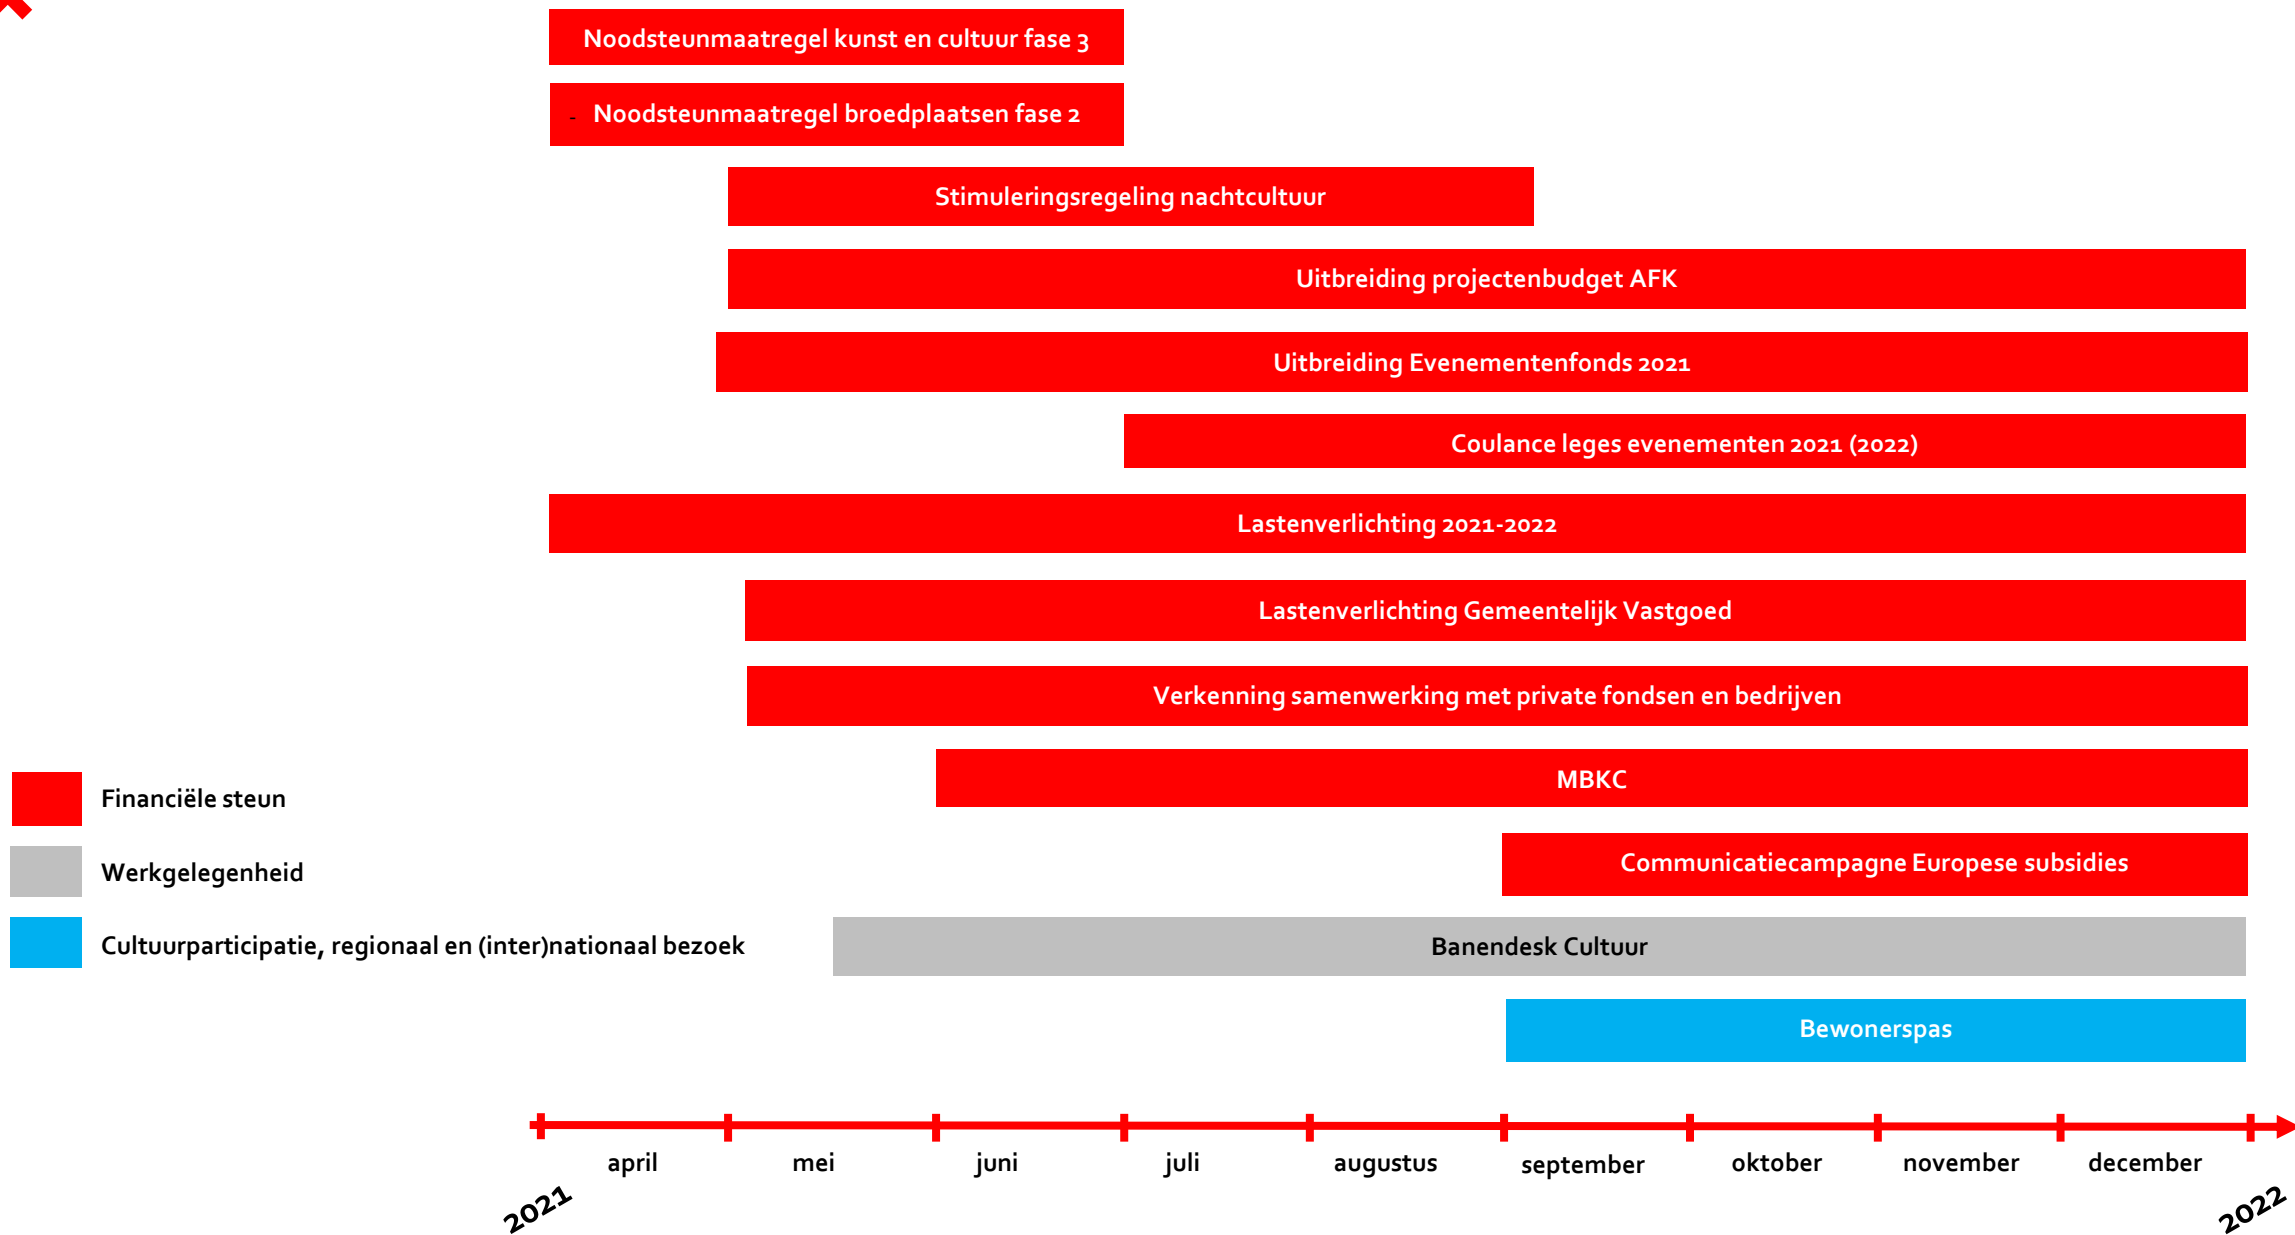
Noodsteunmaatregel kunst en cultuur fase 3

- Noodsteunmaatregel broedplaatsen fase 2

Stimuleringsregeling nachtcultuur

Uitbreiding projectenbudget AFK

Uitbreiding Evenementenfonds 2021

Coulance leges evenementen 2021 (2022)

Lastenverlichting 2021-2022

Lastenverlichting Gemeentelijk Vastgoed

Verkenning samenwerking met private fondsen en bedrijven

MBKC

Communicatiecampagne Europese subsidies

Banendesk Cultuur

Bewonerspas

Financiële steun

Werkgelegenheid

Cultuurparticipatie, regionaal en (inter)nationaal bezoek

april mei juni juli augustus september oktober november december

2021

2022